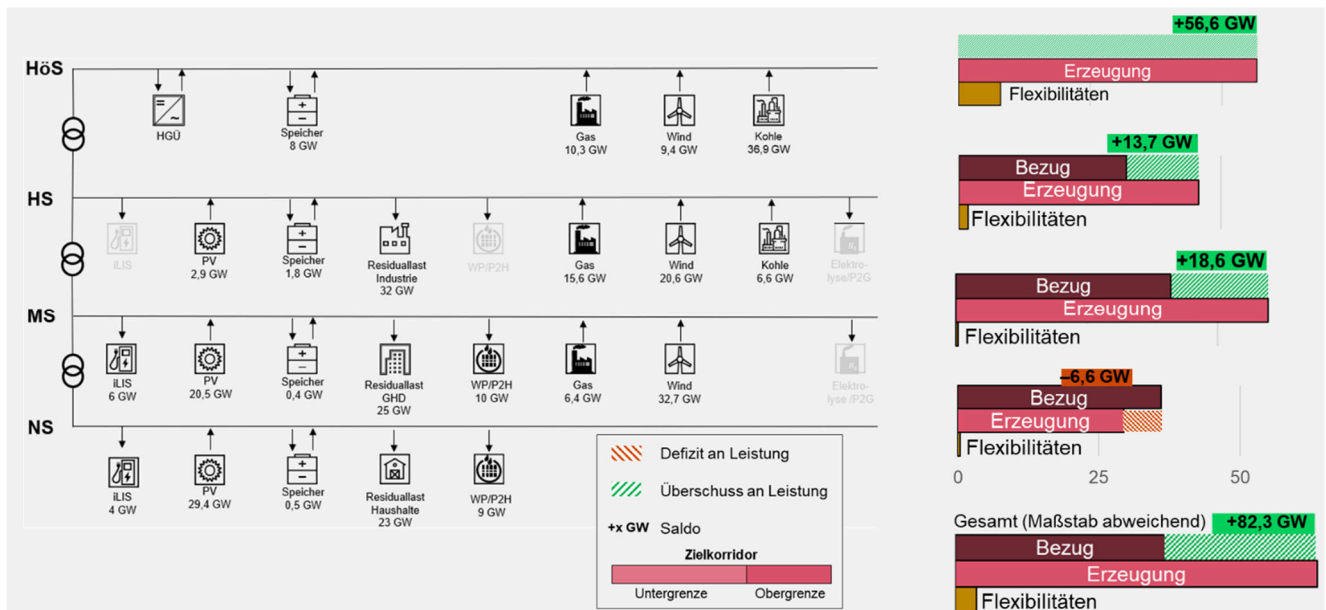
HöS

HGÜ

Speicher
8 GW

Gas
10,3 GW

Wind
9,4 GW

Kohle
36,9 GW

HS

iLIS

PV
2,9 GW

Speicher
1,8 GW

Residuallast
Industrie
32 GW

WP/P2H

Gas
15,6 GW

Wind
20,6 GW

Kohle
6,6 GW

Elektrolyse/P2G

MS

iLIS
6 GW

PV
20,5 GW

Speicher
0,4 GW

Residuallast
GHD
25 GW

WP/P2H
10 GW

Gas
6,4 GW

Wind
32,7 GW

Elektrolyse /P2G

NS

iLIS
4 GW

PV
29,4 GW

Speicher
0,5 GW

Residuallast
Haushalte
23 GW

WP/P2H
9 GW

Defizit an Leistung

Überschuss an Leistung

+x GW Saldo

Zielkorridor

Untergrenze Obergrenze

+56,6 GW
Erzeugung
Flexibilitäten

+13,7 GW
Bezug
Erzeugung
Flexibilitäten

+18,6 GW
Bezug
Erzeugung
Flexibilitäten

–6,6 GW
Bezug
Erzeugung
Flexibilitäten

0 25 50

Gesamt (Maßstab abweichend) +82,3 GW
Bezug
Erzeugung
Flexibilitäten